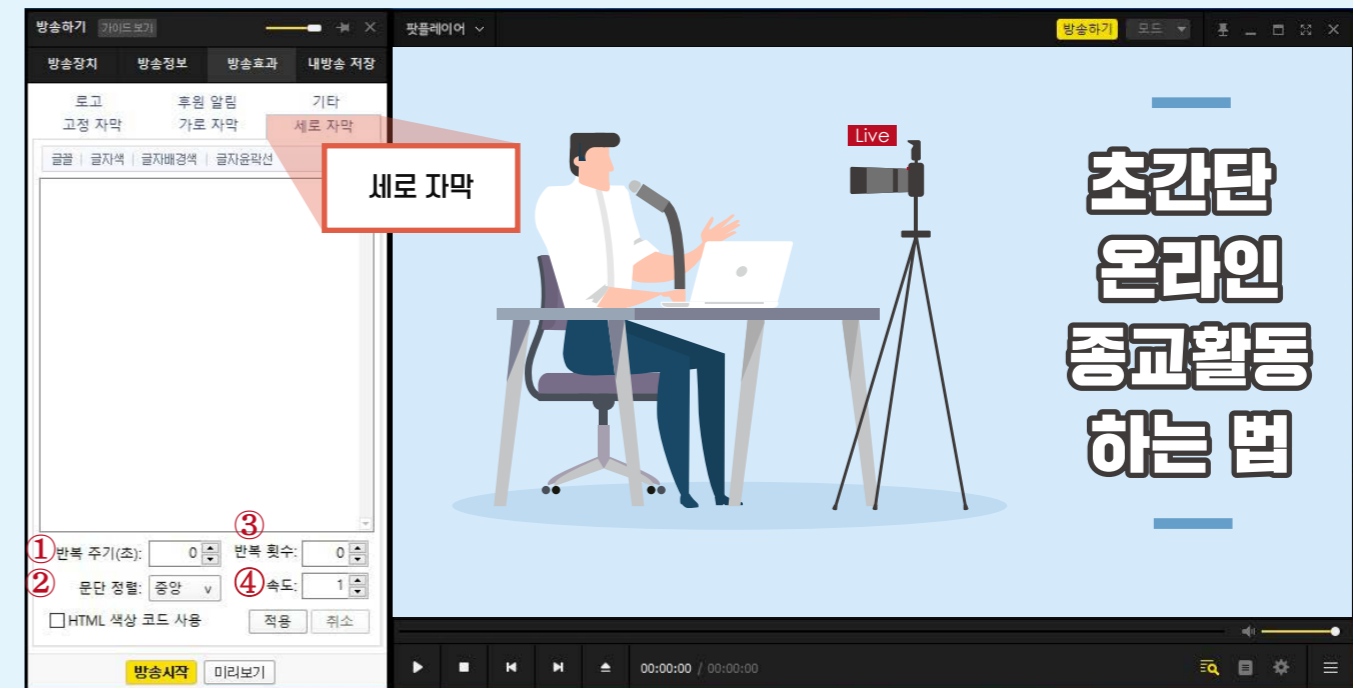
방송하기 가이드보기

방송장치 방송정보 방송효과 내방송 저장

로고 후원 알림 기타
고정 자막 가로 자막 세로 자막

글꼴 | 글자색 | 글자배경색 | 글자윤곽선

세로 자막

①반복 주기(초): 0
③
반복 횟수: 0
②문단 정렬: 중앙
④속도: 1
HTML 색상 코드 사용
적용 취소

방송시작 미리보기

팟플레이어

방송하기 모드

Live

초간단
온라인
종교활동
하는 법

00:00:00 / 00:00:00